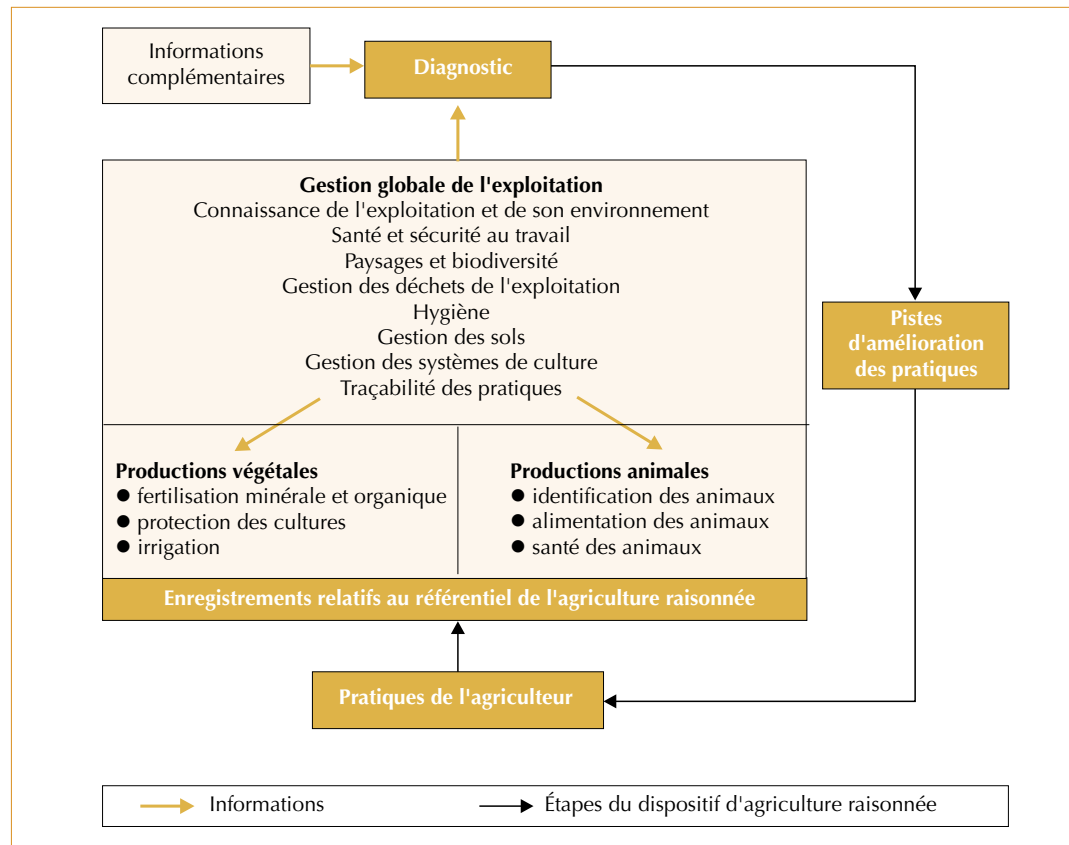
Informations complémentaires

Diagnostic

Gestion globale de l'exploitation
Connaissance de l'exploitation et de son environnement
Santé et sécurité au travail
Paysages et biodiversité
Gestion des déchets de l'exploitation
Hygiène
Gestion des sols
Gestion des systèmes de culture
Traçabilité des pratiques

Pistes d'amélioration des pratiques

Productions végétales
● fertilisation minérale et organique
● protection des cultures
● irrigation

Productions animales
● identification des animaux
● alimentation des animaux
● santé des animaux

Enregistrements relatifs au référentiel de l'agriculture raisonnée

Pratiques de l'agriculteur

Informations
Étapes du dispositif d'agriculture raisonnée